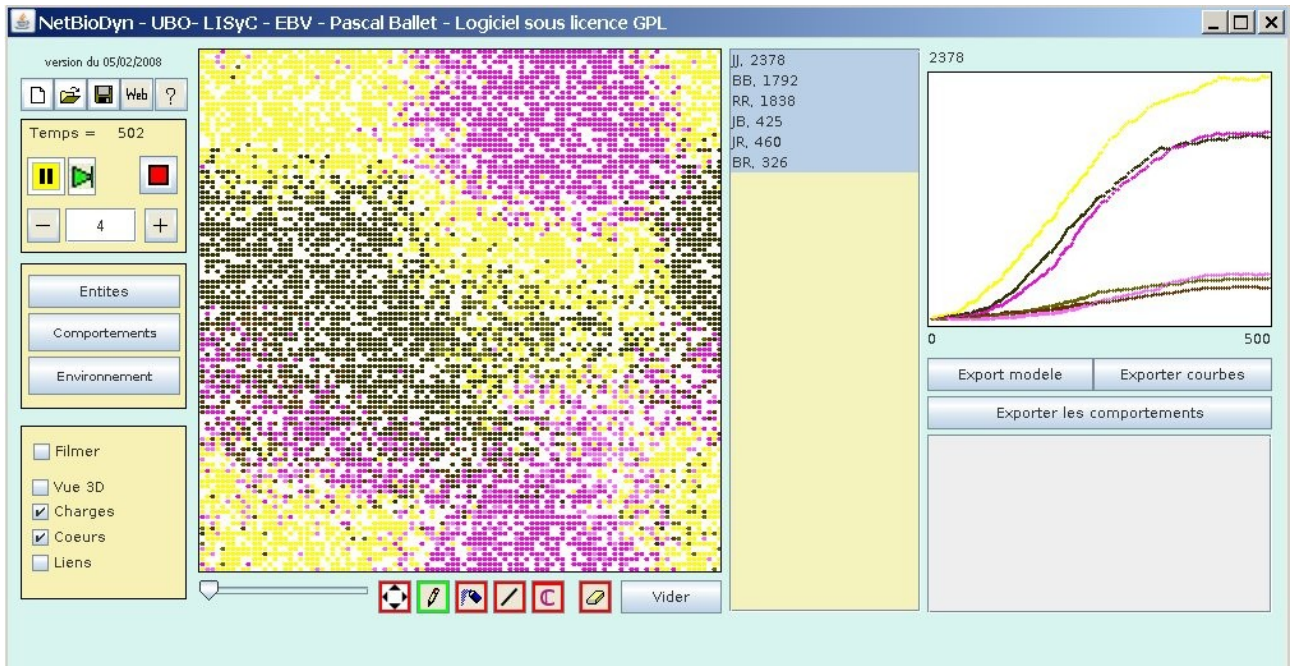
NetBioDyn - UBO- LISyC - EBV - Pascal Ballet - Logiciel sous licence GPL

version du 05/02/2008

Web ?

Temps = 502

− 4 +

Entites

Comportements

Environnement

Filmer

Vue 3D

Charges

Coeurs

Liens

Vider

JJ, 2378
BB, 1792
RR, 1838
JB, 425
JR, 460
BR, 326

2378

0 500

Export modele

Exporter courbes

Exporter les comportements